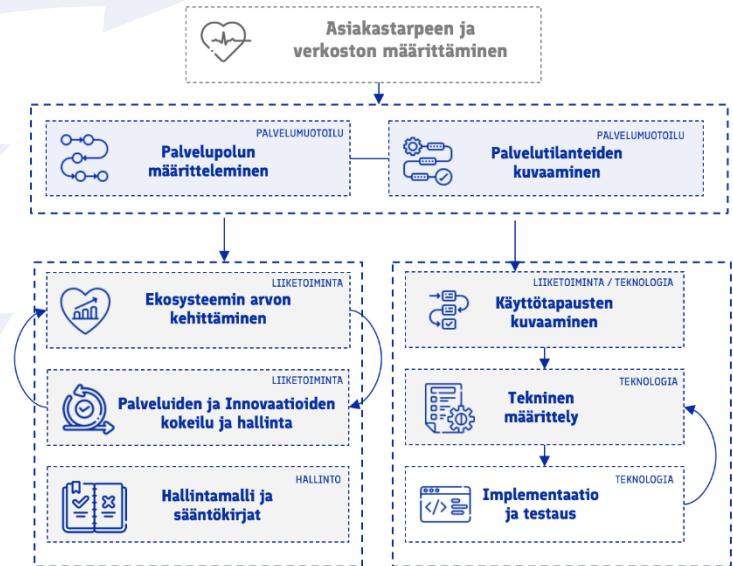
Asiakastarpeen ja verkoston määrittäminen

PALVELUMUOTOILU
Palvelupolun määritteleminen

PALVELUMUOTOILU
Palvelutilanteiden kuvaaminen

LIIKETOIMINTA
Ekosysteemin arvon kehittäminen

LIIKETOIMINTA
Palveluiden ja Innovaatioiden kokeilu ja hallinta

HALLINTO
Hallintamalli ja sääntökirjat

LIIKETOIMINTA / TEKNOLOGIA
Käyttötapausten kuvaaminen

TEKNOLOGIA
Tekninen määrittely

TEKNOLOGIA
Implementaatio ja testaus